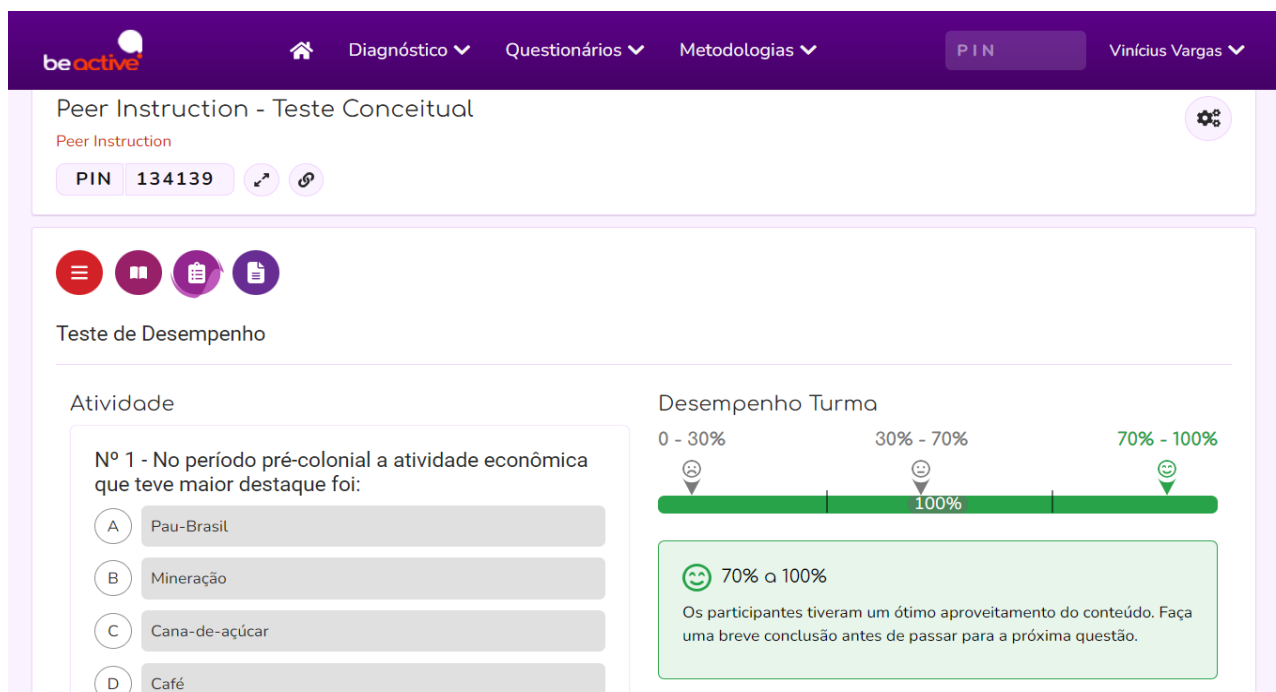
beactive

Diagnóstico Questionários Metodologias PIN Vinícius Vargas

Peer Instruction - Teste Conceitual

Peer Instruction

PIN 134139

Teste de Desempenho

Atividade

Nº 1 - No período pré-colonial a atividade econômica que teve maior destaque foi:

A Pau-Brasil

B Mineração

C Cana-de-açúcar

D Café

Desempenho Turma

0 - 30%

30% - 70%

70% - 100%

100%

70% a 100%

Os participantes tiveram um ótimo aproveitamento do conteúdo. Faça uma breve conclusão antes de passar para a próxima questão.